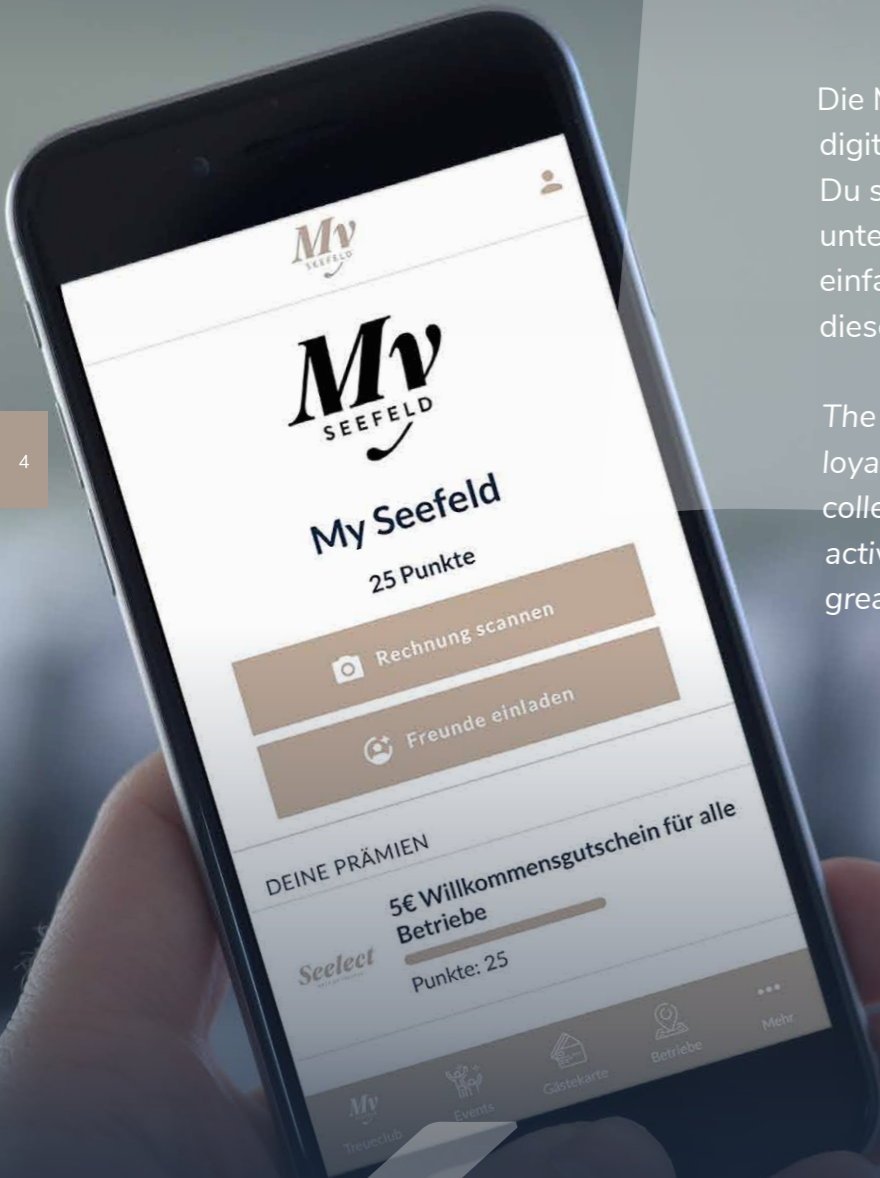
4

My SEEFELD

My SEEFELD

My Seefeld

25 Punkte

Rechnung scannen

Freunde einladen

DEINE PRÄMIEN

Seelect

5€ Willkommensgutschein für alle Betriebe

Punkte: 25

Treueclub

Events

Gästekarte

Betriebe

Mehr

Die M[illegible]
digit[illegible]
Du s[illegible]
unte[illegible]
einfa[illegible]
diese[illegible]

The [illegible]
loya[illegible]
colle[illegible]
activ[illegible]
grea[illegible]